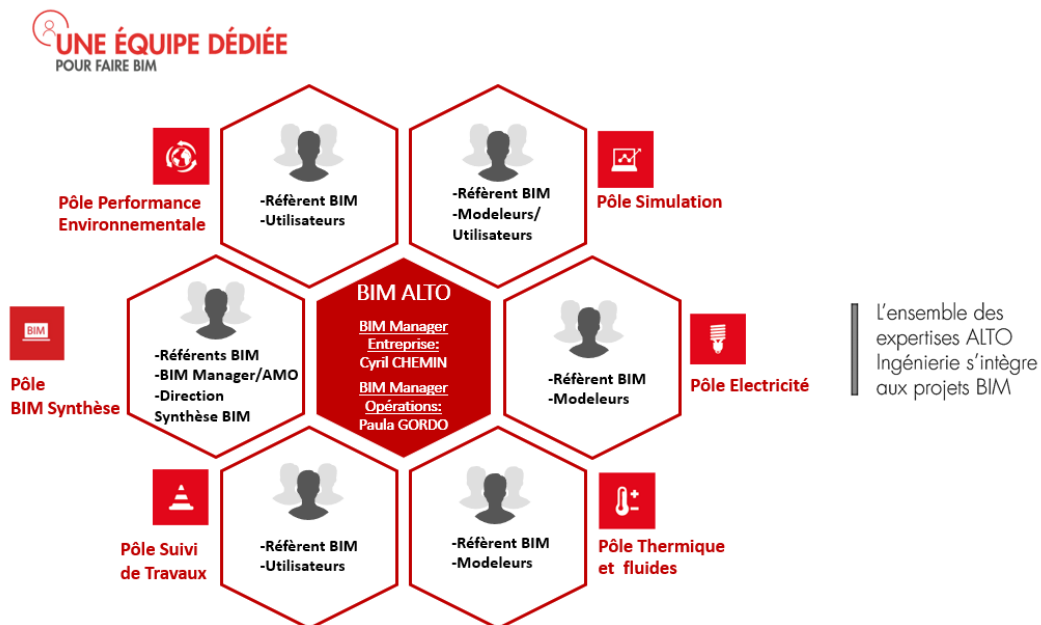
UNE ÉQUIPE DÉDIÉE
POUR FAIRE BIM

Pôle Performance Environnementale

-Référent BIM
-Utilisateurs

-Référent BIM
-Modeleurs/ Utilisateurs

Pôle Simulation

BIM

Pôle BIM Synthèse

-Référents BIM
-BIM Manager/AMO
-Direction Synthèse BIM

BIM ALTO
BIM Manager Entreprise:
Cyril CHEMIN
BIM Manager Opérations:
Paula GORDO

-Référent BIM
-Modeleurs

Pôle Electricité

L'ensemble des expertises ALTO Ingénierie s'intègre aux projets BIM

Pôle Suivi de Travaux

-Référent BIM
-Utilisateurs

-Référent BIM
-Modeleurs

Pôle Thermique et fluides